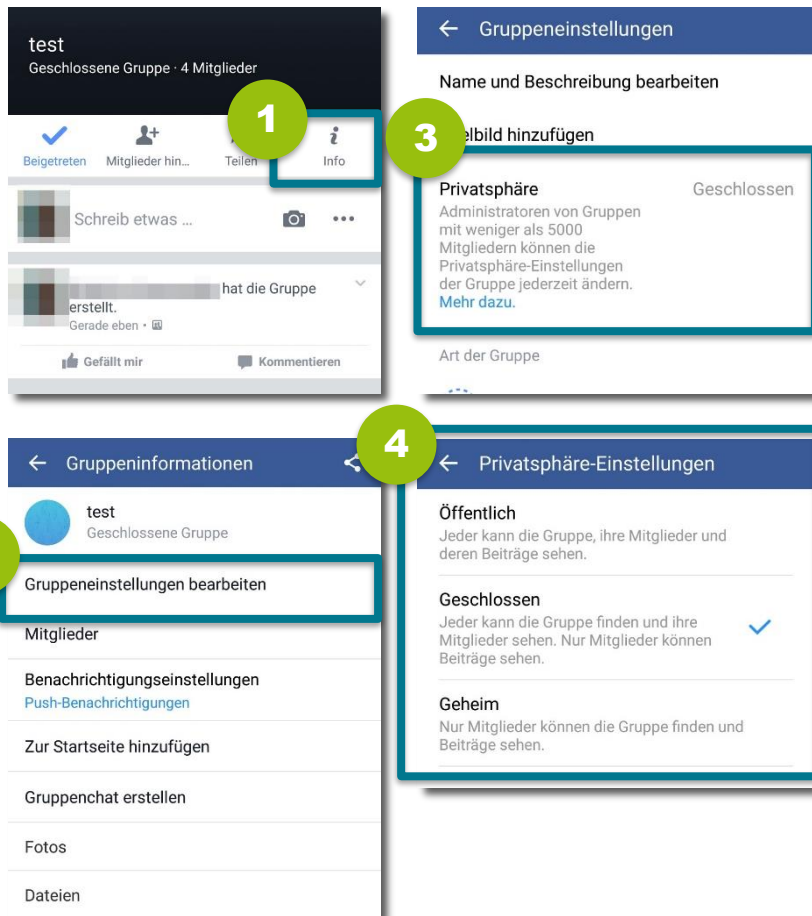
test
Geschlossene Gruppe · 4 Mitglieder

1

Beigetreten
Mitglieder hin...
Teilen
Info

Schreib etwas ...

hat die Gruppe erstellt.
Gerade eben ·

Gefällt mir
Kommentieren

← Gruppeneinstellungen

Name und Beschreibung bearbeiten

3

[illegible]elbild hinzufügen

Privatsphäre
Geschlossen
Administratoren von Gruppen mit weniger als 5000 Mitgliedern können die Privatsphäre-Einstellungen der Gruppe jederzeit ändern.
Mehr dazu.

Art der Gruppe

← Gruppeninformationen

test
Geschlossene Gruppe

Gruppeneinstellungen bearbeiten

Mitglieder

Benachrichtigungseinstellungen
Push-Benachrichtigungen

Zur Startseite hinzufügen

Gruppenchat erstellen

Fotos

Dateien

4

← Privatsphäre-Einstellungen

Öffentlich
Jeder kann die Gruppe, ihre Mitglieder und deren Beiträge sehen.

Geschlossen
Jeder kann die Gruppe finden und ihre Mitglieder sehen. Nur Mitglieder können Beiträge sehen.

Geheim
Nur Mitglieder können die Gruppe finden und Beiträge sehen.